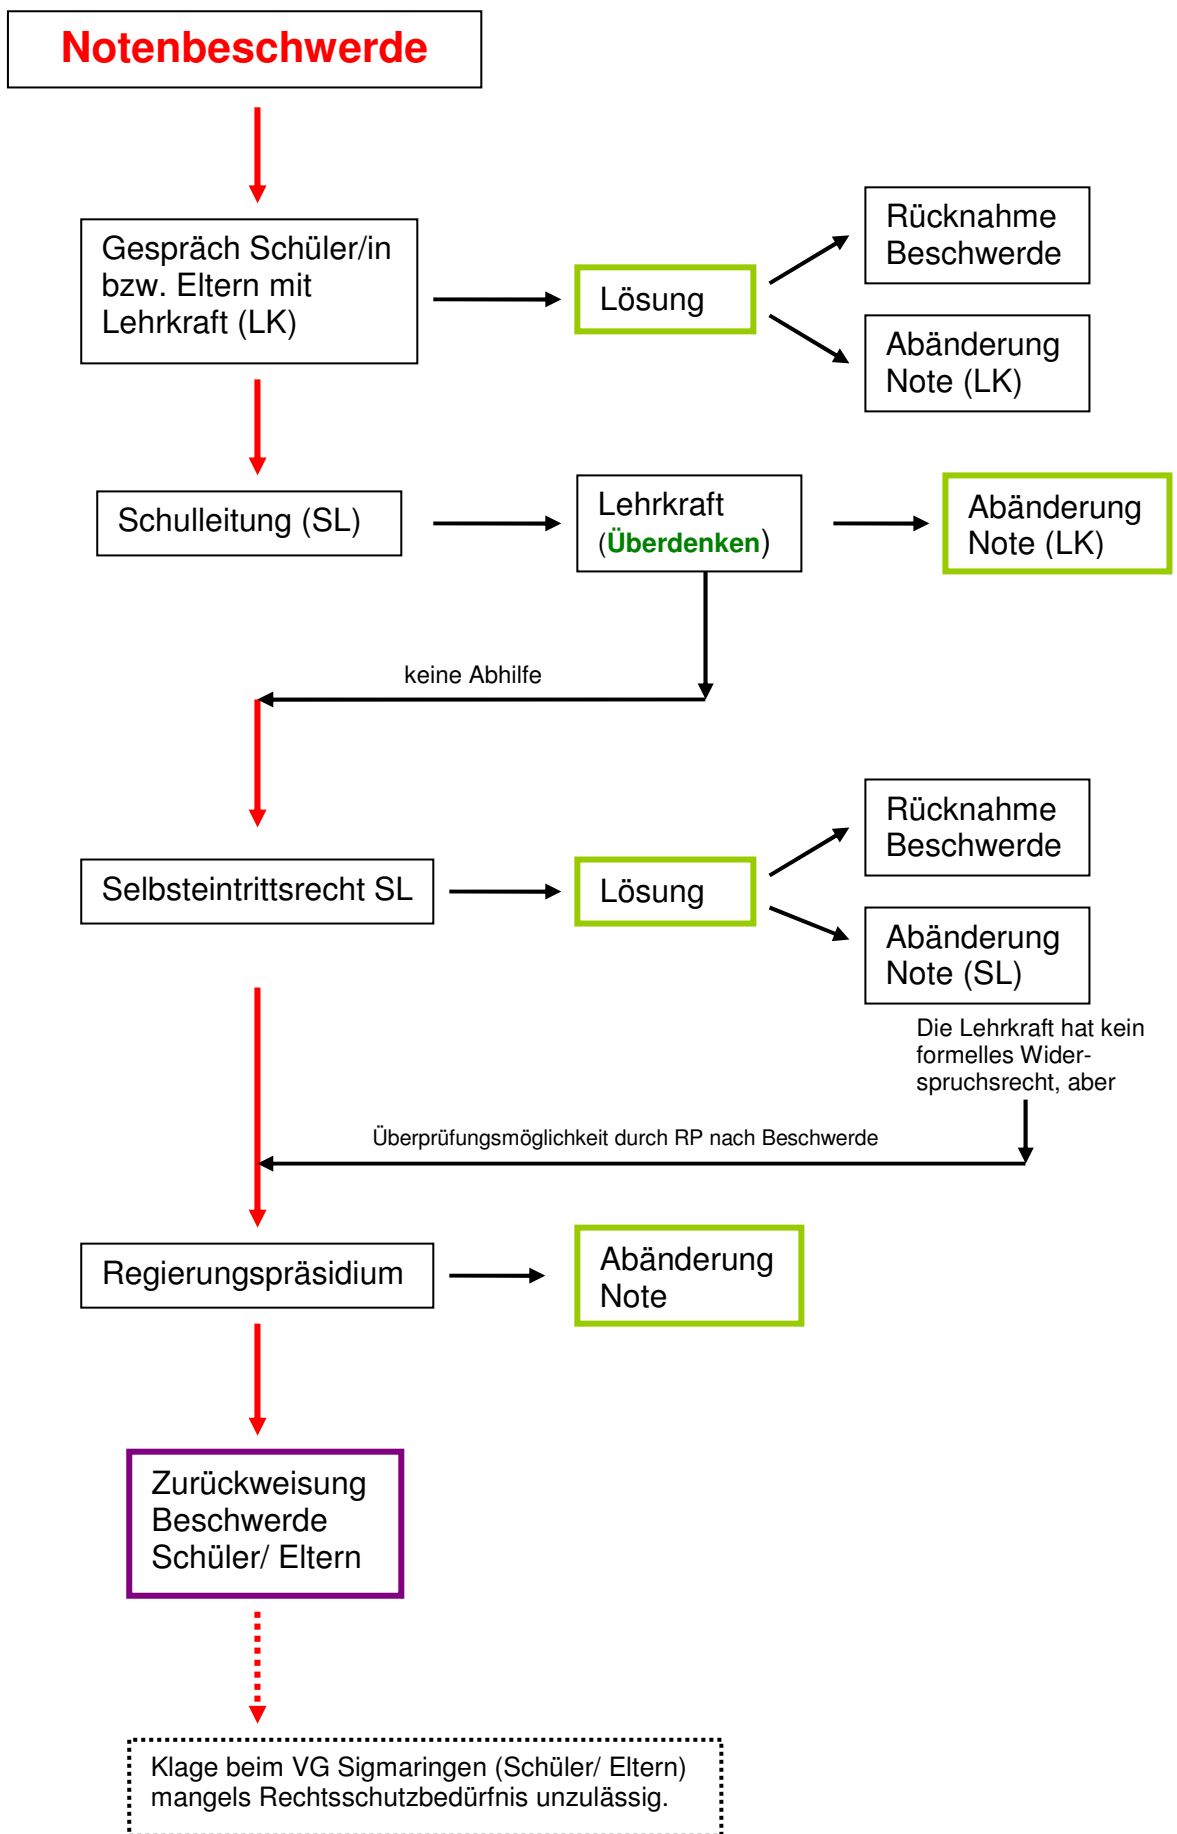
Notenbeschwerde

Gespräch Schüler/in bzw. Eltern mit Lehrkraft (LK)

Lösung

Rücknahme Beschwerde

Abänderung Note (LK)

Schulleitung (SL)

Lehrkraft (Überdenken)

Abänderung Note (LK)

keine Abhilfe

Selbsteintrittsrecht SL

Lösung

Rücknahme Beschwerde

Abänderung Note (SL)

Die Lehrkraft hat kein formelles Widerspruchsrecht, aber

Überprüfungsmöglichkeit durch RP nach Beschwerde

Regierungspräsidium

Abänderung Note

Zurückweisung Beschwerde Schüler/ Eltern

Klage beim VG Sigmaringen (Schüler/ Eltern) mangels Rechtsschutzbedürfnis unzulässig.